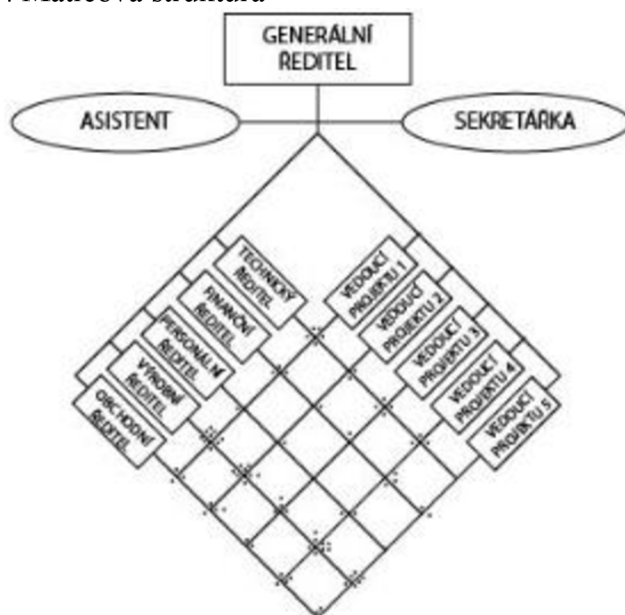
Maticová struktura

GENERÁLNÍ ŘEDITEL

ASISTENT

SEKRETÁRKA

TECHNICKÝ ŘEDITEL

FINANČNÍ ŘEDITEL

PERSONÁLNÍ ŘEDITEL

VÝROBNÍ ŘEDITEL

OBCHODNÍ ŘEDITEL

VEDOUCÍ PROJEKTU 1

VEDOUCÍ PROJEKTU 2

VEDOUCÍ PROJEKTU 3

VEDOUCÍ PROJEKTU 4

VEDOUCÍ PROJEKTU 5